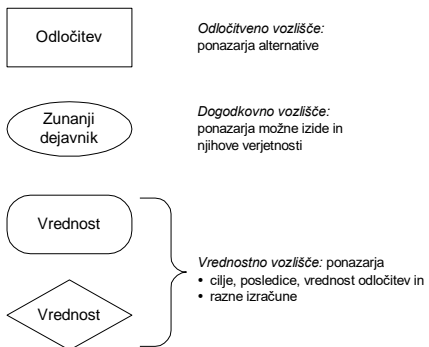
Odločitev

*Odločitveno vozlišče:*
ponazarja alternative

Zunanji dejavnik

*Dogodkovno vozlišče:*
ponazarja možne izide in njihove verjetnosti

Vrednost

Vrednost

*Vrednostno vozlišče:* ponazarja
• cilje, posledice, vrednost odločitev in
• razne izračune